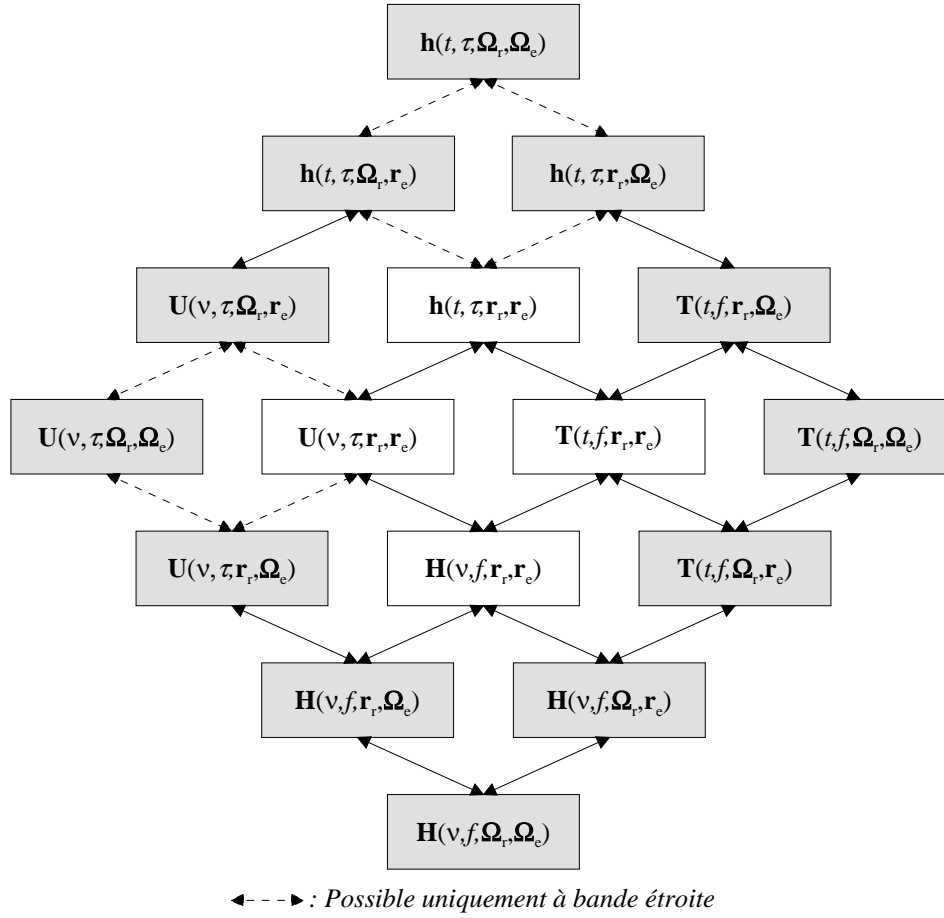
$\mathbf{h}(t, \tau, \mathbf{\Omega}_r, \mathbf{\Omega}_e)$

$\mathbf{h}(t, \tau, \mathbf{\Omega}_r, \mathbf{r}_e)$

$\mathbf{h}(t, \tau, \mathbf{r}_r, \mathbf{\Omega}_e)$

$\mathbf{U}(\nu, \tau, \mathbf{\Omega}_r, \mathbf{r}_e)$

$\mathbf{h}(t, \tau, \mathbf{r}_r, \mathbf{r}_e)$

$\mathbf{T}(t, f, \mathbf{r}_r, \mathbf{\Omega}_e)$

$\mathbf{U}(\nu, \tau, \mathbf{\Omega}_r, \mathbf{\Omega}_e)$

$\mathbf{U}(\nu, \tau, \mathbf{r}_r, \mathbf{r}_e)$

$\mathbf{T}(t, f, \mathbf{r}_r, \mathbf{r}_e)$

$\mathbf{T}(t, f, \mathbf{\Omega}_r, \mathbf{\Omega}_e)$

$\mathbf{U}(\nu, \tau, \mathbf{r}_r, \mathbf{\Omega}_e)$

$\mathbf{H}(\nu, f, \mathbf{r}_r, \mathbf{r}_e)$

$\mathbf{T}(t, f, \mathbf{\Omega}_r, \mathbf{r}_e)$

$\mathbf{H}(\nu, f, \mathbf{r}_r, \mathbf{\Omega}_e)$

$\mathbf{H}(\nu, f, \mathbf{\Omega}_r, \mathbf{r}_e)$

$\mathbf{H}(\nu, f, \mathbf{\Omega}_r, \mathbf{\Omega}_e)$

: Possible uniquement à bande étroite